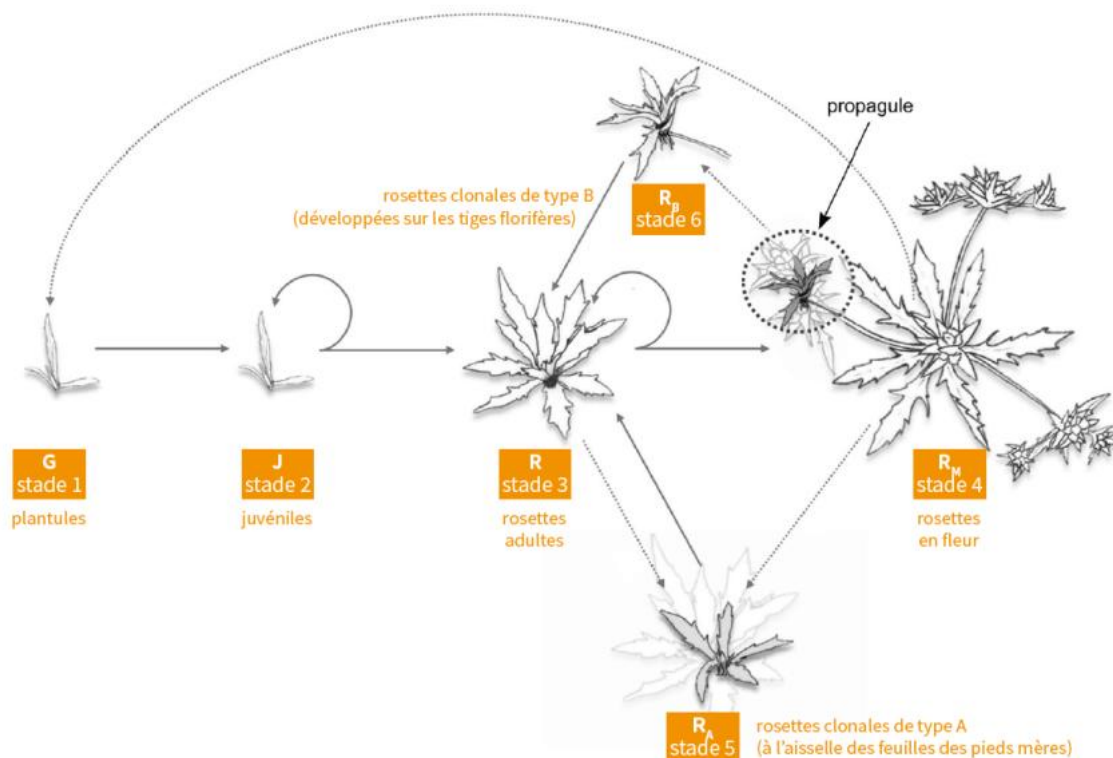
propagule

rosettes clonales de type B
(développées sur les tiges florifères)

$R_B$
stade 6

G
stade 1
plantules

J
stade 2
juvéniles

R
stade 3
rosettes
adultes

$R_M$
stade 4
rosettes
en fleur

$R_A$
stade 5
rosettes clonales de type A
(à l'aisselle des feuilles des pieds mères)